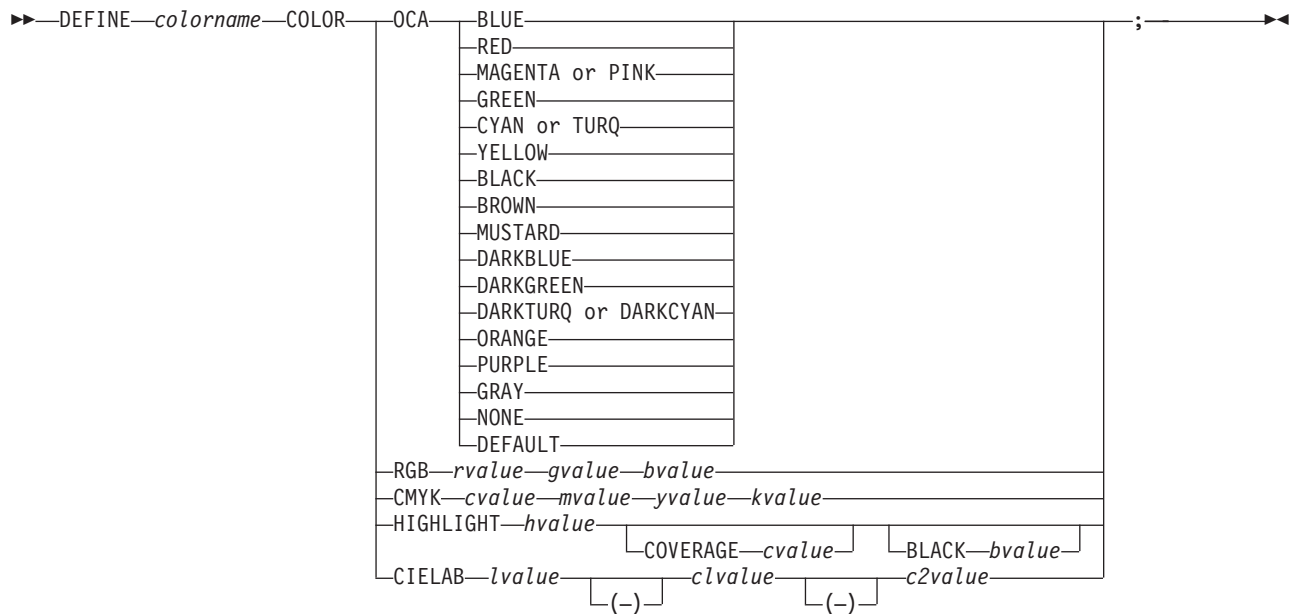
DEFINE colorname COLOR OCA BLUE RED MAGENTA or PINK GREEN CYAN or TURQ YELLOW BLACK BROWN MUSTARD DARKBLUE DARKGREEN DARKTURQ or DARKCYAN ORANGE PURPLE GRAY NONE DEFAULT ;

RGB rvalue gvalue bvalue

CMYK cvalue mvalue yvalue kvalue

HIGHLIGHT hvalue COVERAGE cvalue BLACK bvalue

CIELAB lvalue (–) clvalue (–) c2value